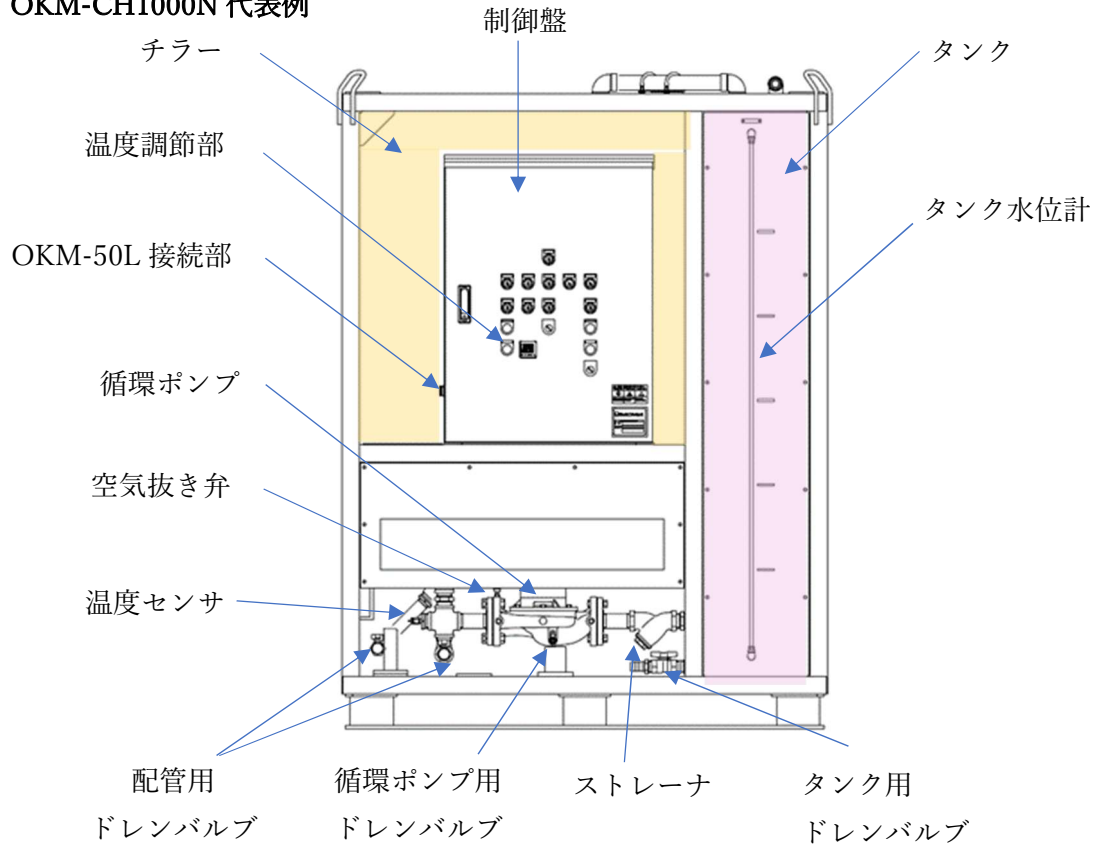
OKM-CH1000N 代表例

制御盤

チラー

タンク

温度調節部

タンク水位計

OKM-50L 接続部

循環ポンプ

空気抜き弁

温度センサ

配管用
ドレンバルブ

循環ポンプ用
ドレンバルブ

ストレーナ

タンク用
ドレンバルブ